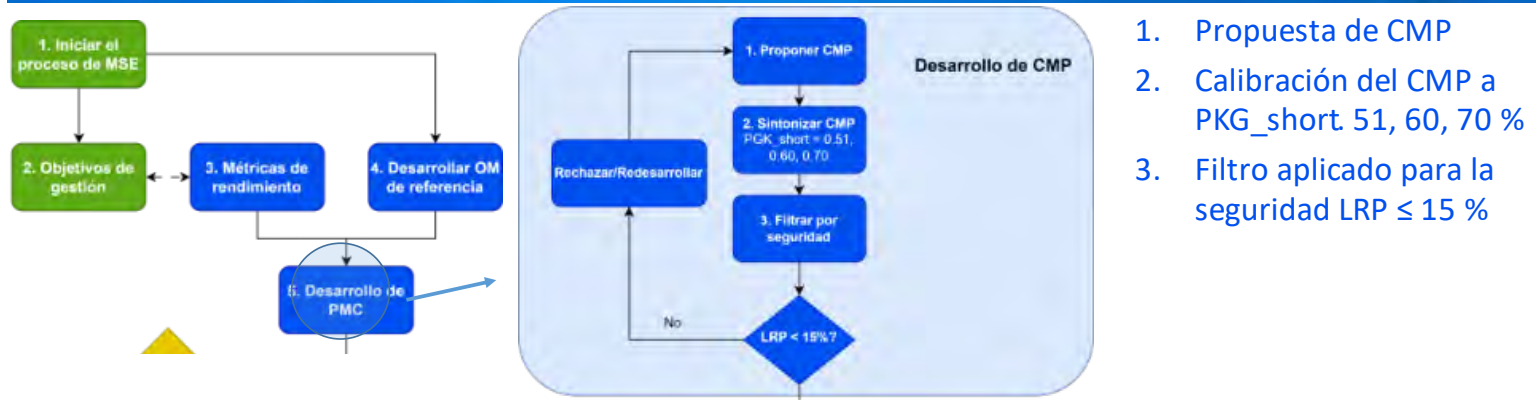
1. Iniciar el proceso de MSE

2. Objetivos de gestión

3. Métricas de rendimiento

4. Desarrollar OM de referencia

5. Desarrollo de PMC

1. Proponer CMP

Desarrollo de CMP

2. Sintonizar CMP PGK_short = 0.51, 0.60, 0.70

Rechazar/Redesarrollar

3. Filtrar por seguridad

No

LRP < 15%?

1. Propuesta de CMP
2. Calibración del CMP a PKG_short. 51, 60, 70 %
3. Filtro aplicado para la seguridad LRP ≤ 15 %